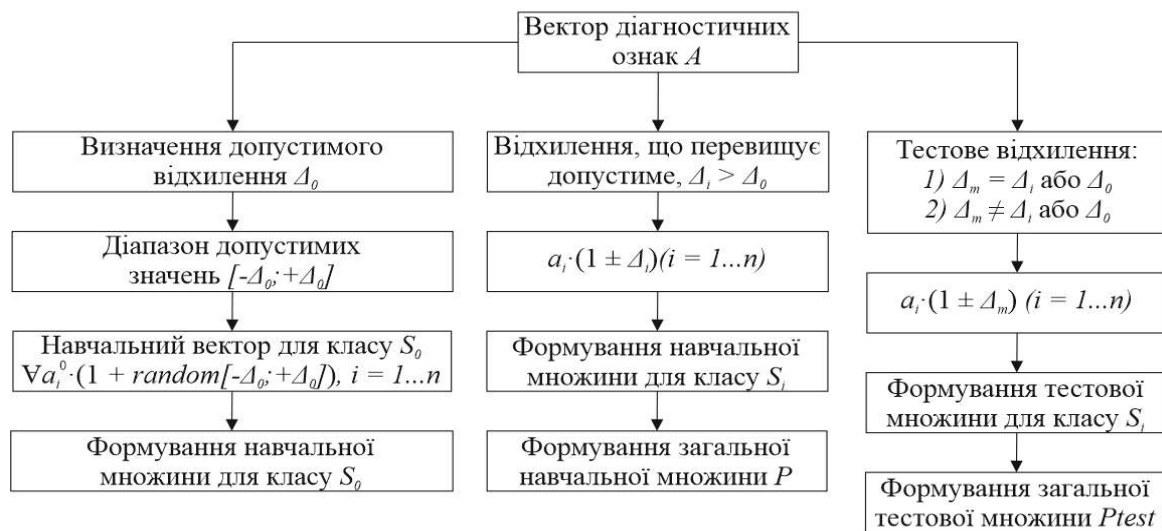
Вектор діагностичних ознак $A$

Визначення допустимого відхилення $\Delta_0$

Діапазон допустимих значень $[-\Delta_0;+\Delta_0]$

Навчальний вектор для класу $S_0$ $\forall a_i^0\cdot(1 + random[-\Delta_0;+\Delta_0]),\ i = 1...n$

Формування навчальної множини для класу $S_0$

Відхилення, що перевищує допустиме, $\Delta_i > \Delta_0$

$a_i\cdot(1 \pm \Delta_i)(i = 1...n)$

Формування навчальної множини для класу $S_i$

Формування загальної навчальної множини $P$

Тестове відхилення:
1) $\Delta_m = \Delta_i$ або $\Delta_0$
2) $\Delta_m \neq \Delta_i$ або $\Delta_0$

$a_i\cdot(1 \pm \Delta_m)\ (i = 1...n)$

Формування тестової множини для класу $S_i$

Формування загальної тестової множини $Ptest$